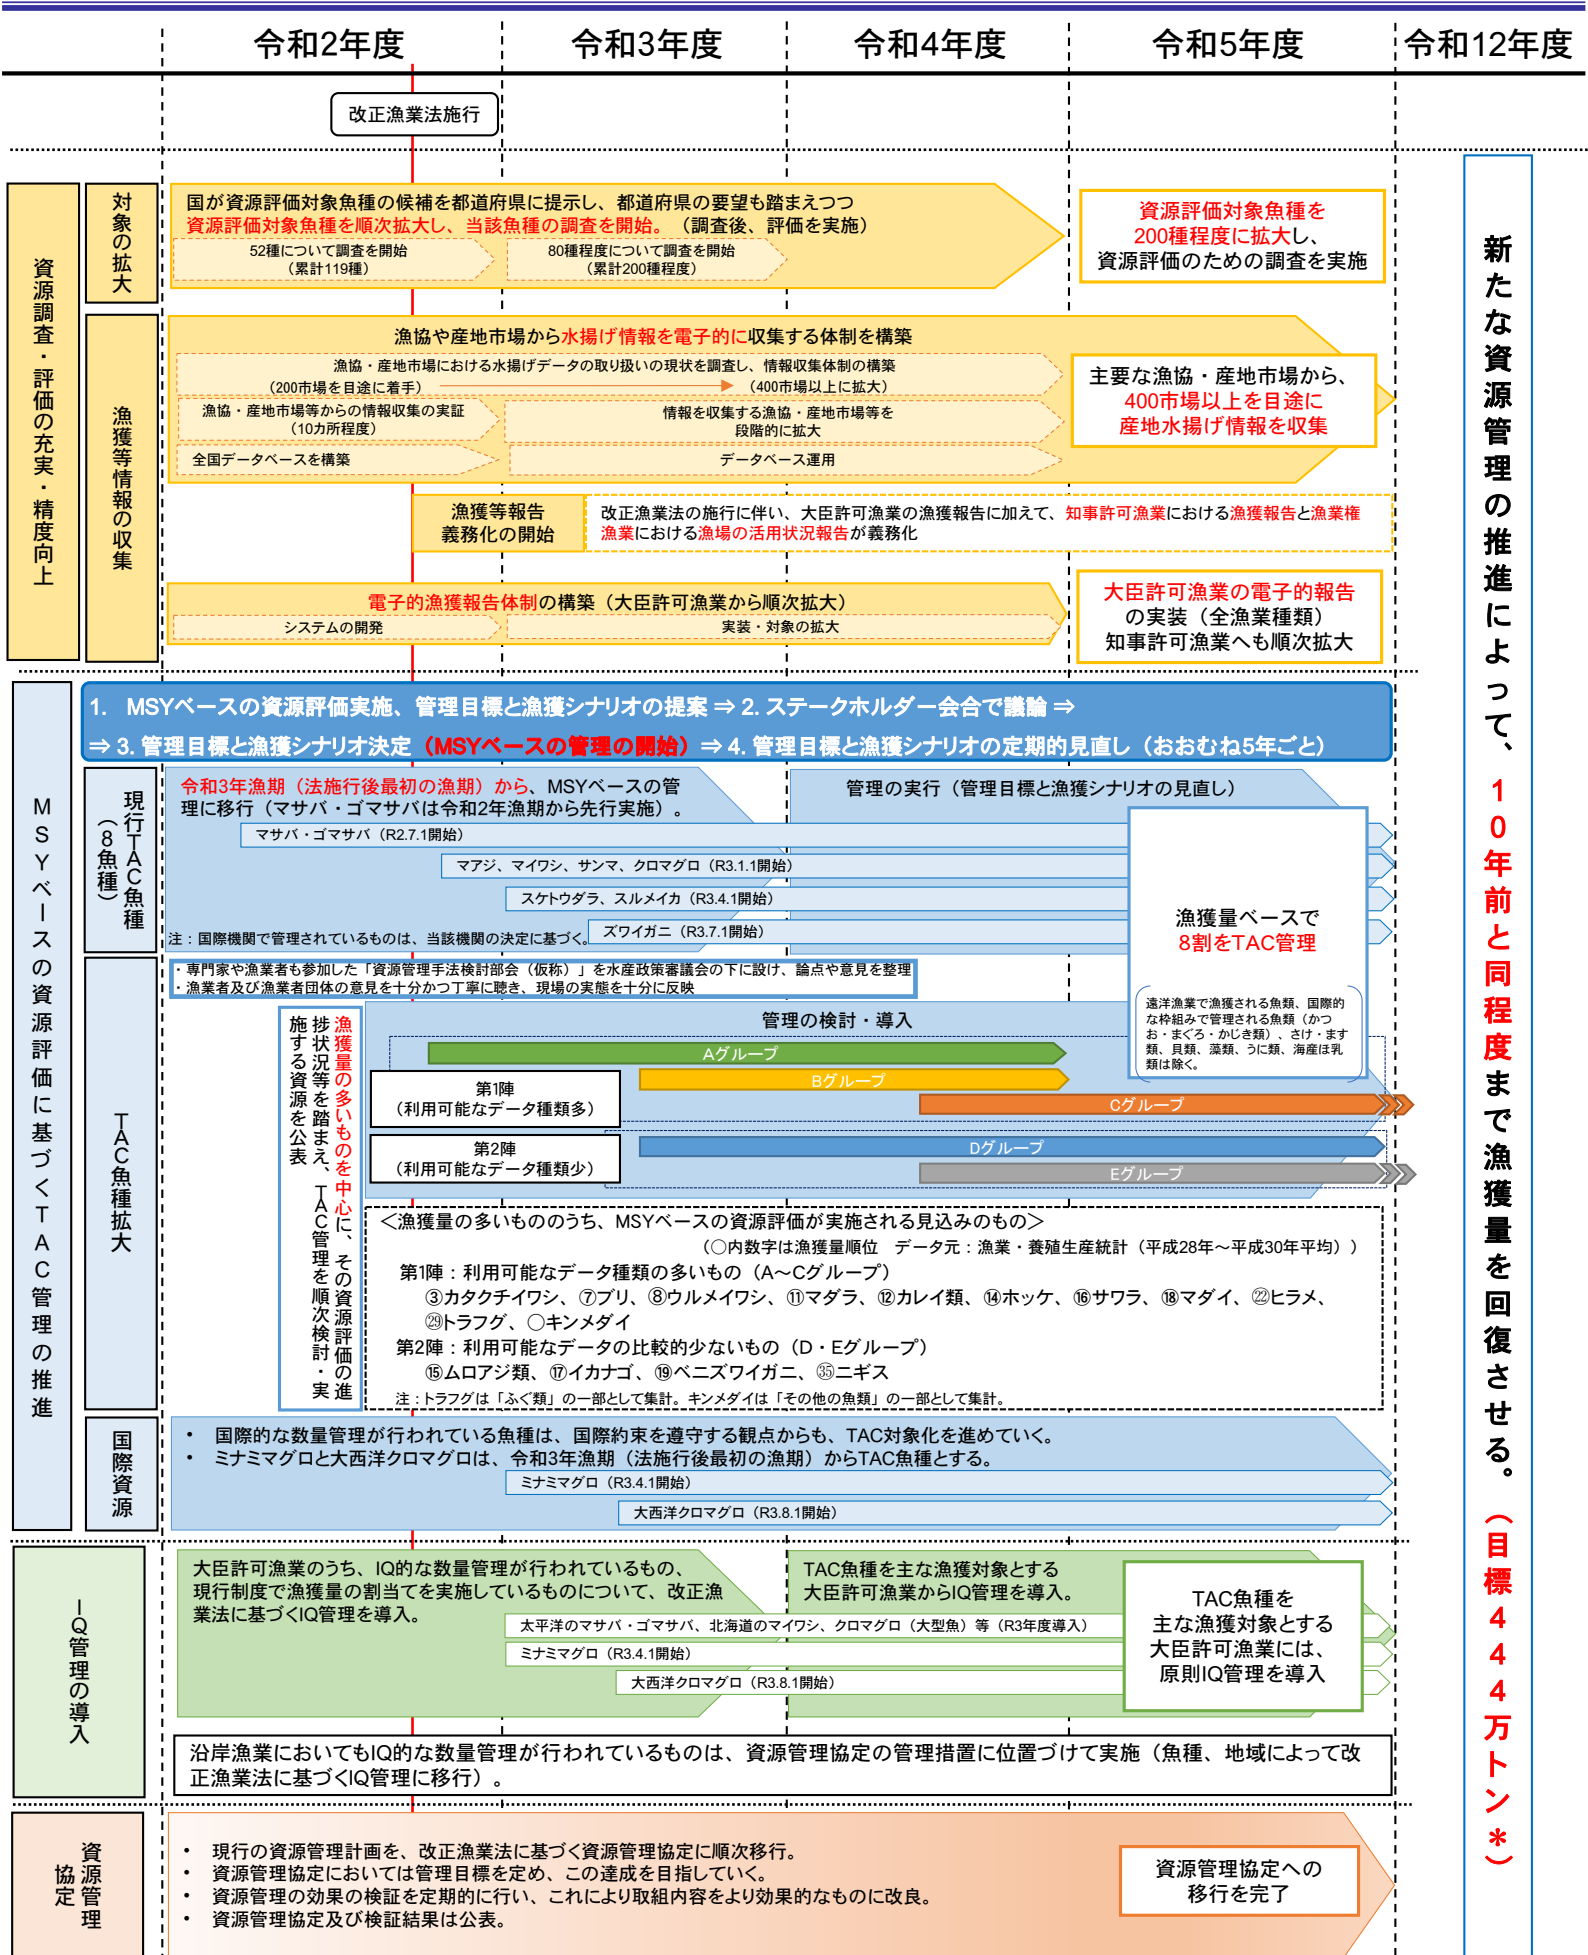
令和2年度 令和3年度 令和4年度 令和5年度 令和12年度

改正漁業法施行

資源調査・評価の充実・精度向上

対象の拡大

国が資源評価対象魚種の候補を都道府県に提示し、都道府県の要望も踏まえつつ資源評価対象魚種を順次拡大し、当該魚種の調査を開始。（調査後、評価を実施）

52種について調査を開始（累計119種）

80種程度について調査を開始（累計200種程度）

資源評価対象魚種を200種程度に拡大し、資源評価のための調査を実施

漁獲等情報の収集

漁協や産地市場から水揚げ情報を電子的に収集する体制を構築

漁協・産地市場における水揚げデータの取り扱いの現状を調査し、情報収集体制の構築

（200市場を目途に着手） （400市場以上に拡大）

漁協・産地市場等からの情報収集の実証（10カ所程度）

情報を収集する漁協・産地市場等を段階的に拡大

全国データベースを構築

データベース運用

主要な漁協・産地市場から、400市場以上を目途に産地水揚げ情報を収集

漁獲等報告義務化の開始

改正漁業法の施行に伴い、大臣許可漁業の漁獲報告に加えて、知事許可漁業における漁獲報告と漁業権漁業における漁場の活用状況報告が義務化

電子的漁獲報告体制の構築（大臣許可漁業から順次拡大）

システムの開発

実装・対象の拡大

大臣許可漁業の電子的報告の実装（全漁業種類）知事許可漁業へも順次拡大

MSYベースの資源評価に基づくTAC管理の推進

1. MSYベースの資源評価実施、管理目標と漁獲シナリオの提案 ⇒ 2. ステークホルダー会合で議論 ⇒
⇒ 3. 管理目標と漁獲シナリオ決定（MSYベースの管理の開始）⇒ 4. 管理目標と漁獲シナリオの定期的見直し（おおむね5年ごと）

現行TAC魚種（8魚種）

令和3年漁期（法施行後最初の漁期）から、MSYベースの管理に移行（マサバ・ゴマサバは令和2年漁期から先行実施）。

管理の実行（管理目標と漁獲シナリオの見直し）

マサバ・ゴマサバ（R2.7.1開始）

マアジ、マイワシ、サンマ、クロマグロ（R3.1.1開始）

スケトウダラ、スルメイカ（R3.4.1開始）

注：国際機関で管理されているものは、当該機関の決定に基づく。

ズワイガニ（R3.7.1開始）

漁獲量ベースで8割をTAC管理

遠洋漁業で漁獲される魚類、国際的な枠組みで管理される魚類（かつお・まぐろ・かじき類）、さけ・ます類、貝類、藻類、うに類、海産ほ乳類は除く。

TAC魚種拡大

・専門家や漁業者も参加した「資源管理手法検討部会（仮称）」を水産政策審議会の下に設け、論点や意見を整理
・漁業者及び漁業者団体の意見を十分かつ丁寧に聴き、現場の実態を十分に反映

漁獲量の多いものを中心に、その資源評価の進捗状況等を踏まえ、TAC管理を順次検討・実施する資源を公表

管理の検討・導入

Aグループ

Bグループ

Cグループ

Dグループ

Eグループ

第1陣（利用可能なデータ種類多）

第2陣（利用可能なデータ種類少）

＜漁獲量の多いもののうち、MSYベースの資源評価が実施される見込みのもの＞
（○内数字は漁獲量順位 データ元：漁業・養殖生産統計（平成28年～平成30年平均））
第1陣：利用可能なデータ種類の多いもの（A～Cグループ）
③カタクチイワシ、⑦ブリ、⑧ウルメイワシ、⑪マダラ、⑫カレイ類、⑭ホッケ、⑯サワラ、⑱マダイ、㉒ヒラメ、㉙トラフグ、○キンメダイ
第2陣：利用可能なデータの比較的少ないもの（D・Eグループ）
⑮ムロアジ類、⑰イカナゴ、⑲ベニズワイガニ、㉟ニギス
注：トラフグは「ふぐ類」の一部として集計。キンメダイは「その他の魚類」の一部として集計。

国際資源

• 国際的な数量管理が行われている魚種は、国際約束を遵守する観点からも、TAC対象化を進めていく。
• ミナミマグロと大西洋クロマグロは、令和3年漁期（法施行後最初の漁期）からTAC魚種とする。

ミナミマグロ（R3.4.1開始）

大西洋クロマグロ（R3.8.1開始）

IQ管理の導入

大臣許可漁業のうち、IQ的な数量管理が行われているもの、現行制度で漁獲量の割当てを実施しているものについて、改正漁業法に基づくIQ管理を導入。

TAC魚種を主な漁獲対象とする大臣許可漁業からIQ管理を導入。

太平洋のマサバ・ゴマサバ、北海道のマイワシ、クロマグロ（大型魚）等（R3年度導入）

ミナミマグロ（R3.4.1開始）

大西洋クロマグロ（R3.8.1開始）

TAC魚種を主な漁獲対象とする大臣許可漁業には、原則IQ管理を導入

沿岸漁業においてもIQ的な数量管理が行われているものは、資源管理協定の管理措置に位置づけて実施（魚種、地域によって改正漁業法に基づくIQ管理に移行）。

資源管理協定

• 現行の資源管理計画を、改正漁業法に基づく資源管理協定に順次移行。
• 資源管理協定においては管理目標を定め、この達成を目指していく。
• 資源管理の効果の検証を定期的に行い、これにより取組内容をより効果的なものに改良。
• 資源管理協定及び検証結果は公表。

資源管理協定への移行を完了

新たな資源管理の推進によって、10年前と同程度まで漁獲量を回復させる。（目標444万トン＊）